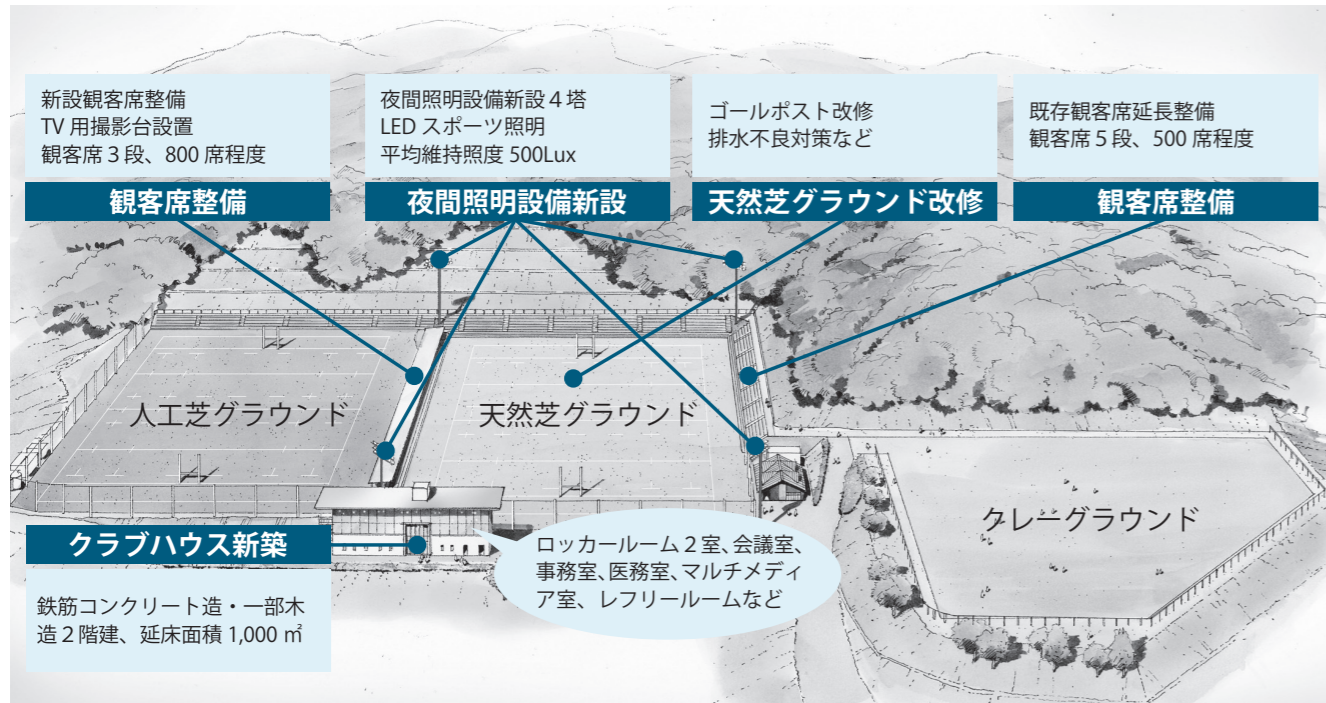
新設観客席整備
TV 用撮影台設置
観客席 3 段、800 席程度

観客席整備

夜間照明設備新設 4 塔
LED スポーツ照明
平均維持照度 500Lux

夜間照明設備新設

ゴールポスト改修
排水不良対策など

天然芝グラウンド改修

既存観客席延長整備
観客席 5 段、500 席程度

観客席整備

人工芝グラウンド

天然芝グラウンド

クレーグラウンド

クラブハウス新築

ロッカールーム 2 室、会議室、事務室、医務室、マルチメディア室、レフリールームなど

鉄筋コンクリート造・一部木造 2 階建、延床面積 1,000 ㎡